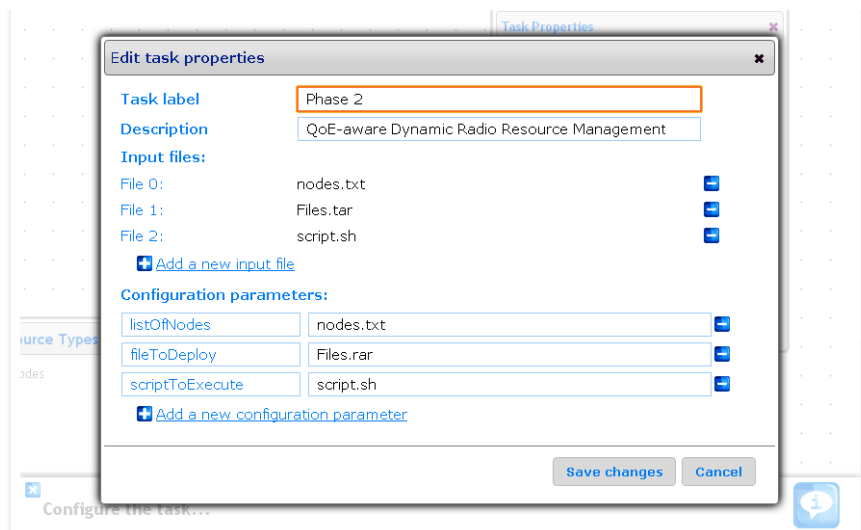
Task Properties

Edit task properties

Task label	Phase 2
Description	QoE-aware Dynamic Radio Resource Management
Input files:
File 0:	nodes.txt
File 1:	Files.tar
File 2:	script.sh
Add a new input file

Configuration parameters:
listOfNodes	nodes.txt
fileToDeploy	Files.rar
scriptToExecute	script.sh
Add a new configuration parameter

Save changes	Cancel

ource Types
odes

Configure the task...